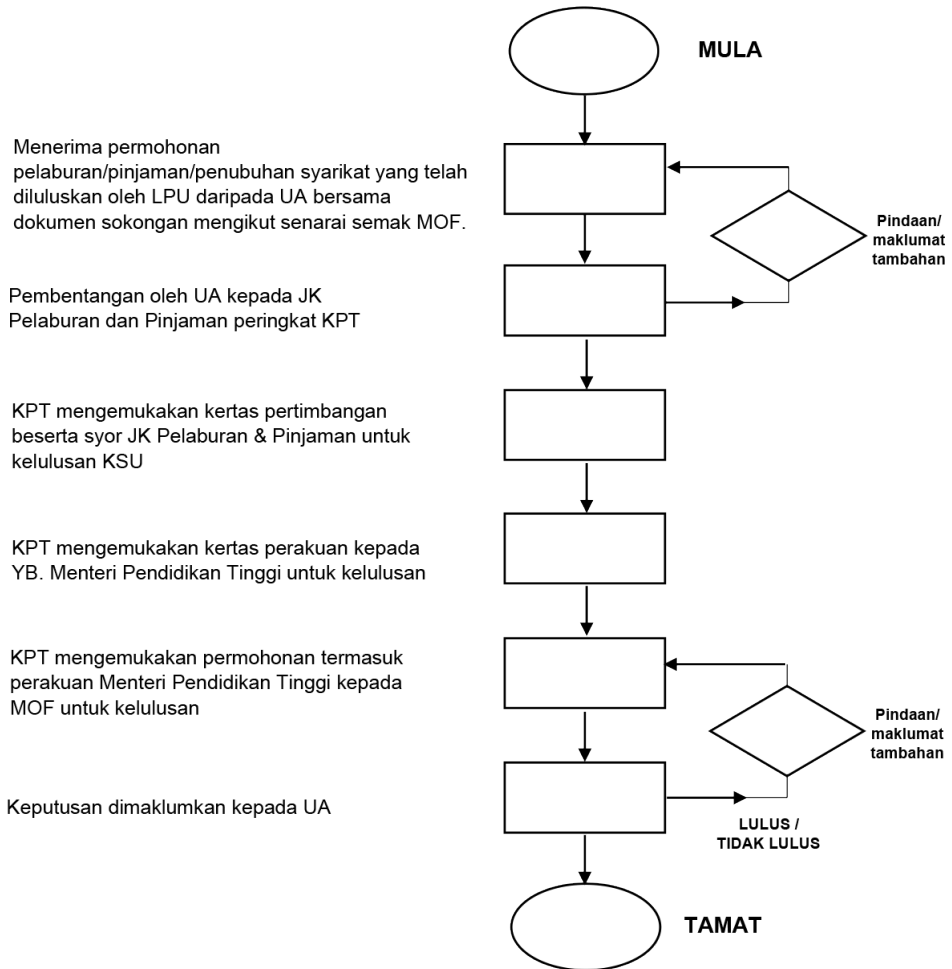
MULA

Menerima permohonan pelaburan/pinjaman/penubuhan syarikat yang telah diluluskan oleh LPU daripada UA bersama dokumen sokongan mengikut senarai semak MOF.

Pindaan/ maklumat tambahan

Pembentangan oleh UA kepada JK Pelaburan dan Pinjaman peringkat KPT

KPT mengemukakan kertas pertimbangan beserta syor JK Pelaburan & Pinjaman untuk kelulusan KSU

KPT mengemukakan kertas perakuan kepada YB. Menteri Pendidikan Tinggi untuk kelulusan

KPT mengemukakan permohonan termasuk perakuan Menteri Pendidikan Tinggi kepada MOF untuk kelulusan

Pindaan/ maklumat tambahan

Keputusan dimaklumkan kepada UA

LULUS / TIDAK LULUS

TAMAT